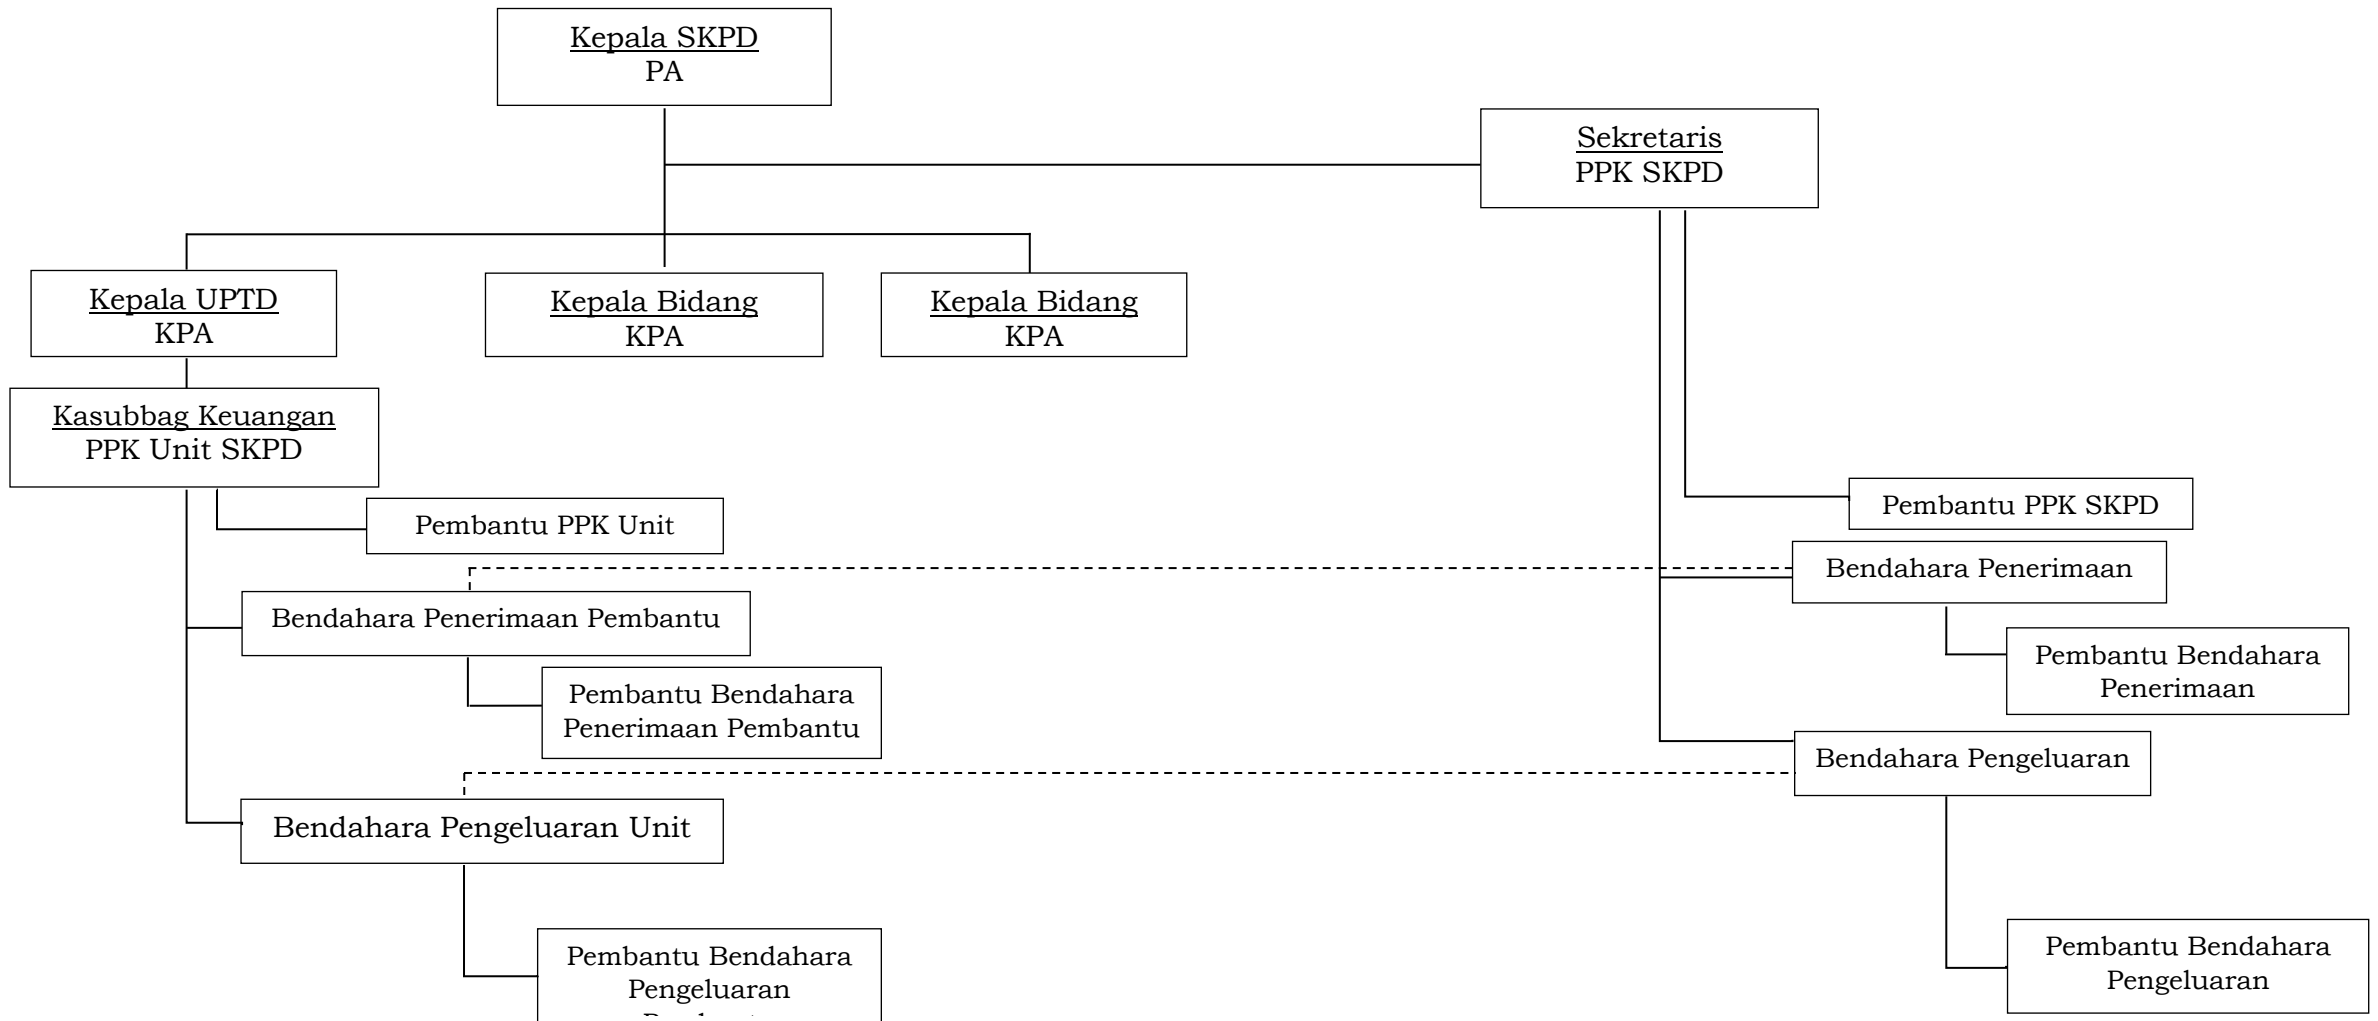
Kepala SKPD
PA

Sekretaris
PPK SKPD

Kepala UPTD
KPA

Kepala Bidang
KPA

Kepala Bidang
KPA

Kasubbag Keuangan
PPK Unit SKPD

Pembantu PPK Unit

Pembantu PPK SKPD

Bendahara Penerimaan

Bendahara Penerimaan Pembantu

Pembantu Bendahara
Penerimaan

Pembantu Bendahara
Penerimaan Pembantu

Bendahara Pengeluaran

Bendahara Pengeluaran Unit

Pembantu Bendahara
Pengeluaran
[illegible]

Pembantu Bendahara
Pengeluaran